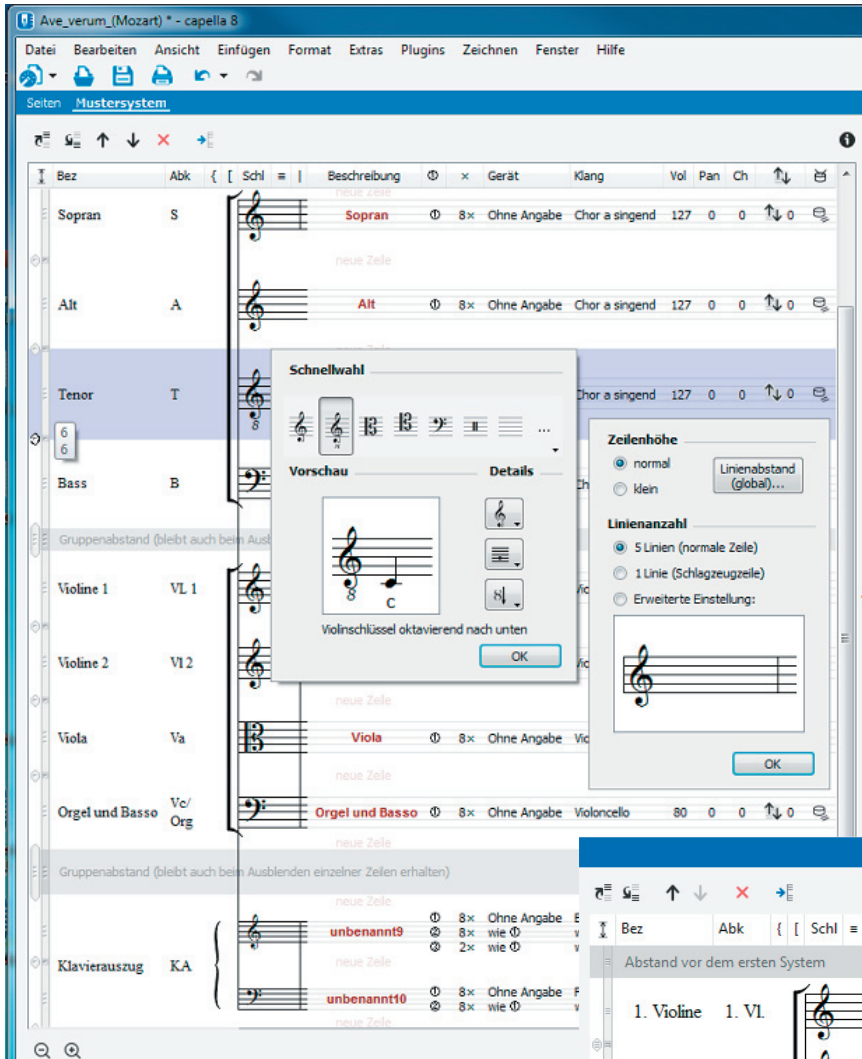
Ave_verum_(Mozart) * - capella 8

Datei Bearbeiten Ansicht Einfügen Format Extras Plugins Zeichnen Fenster Hilfe

Seiten Mustersystem

| Bez | Abk | { [ | Schl | ≡ | Beschreibung | ① | × | Gerät | Klang | Vol | Pan | Ch |
|---|---|---|---|---|---|---|---|---|---|---|---|---|
| | | | | | neue Zeile | | | | | | | |
| Sopran | S | | | | Sopran | ① | 8× | Ohne Angabe | Chor a singend | 127 | 0 | 0 |
| | | | | | neue Zeile | | | | | | | |
| Alt | A | | | | Alt | ① | 8× | Ohne Angabe | Chor a singend | 127 | 0 | 0 |
| | | | | | neue Zeile | | | | | | | |
| Tenor | T | | | | | | | | Chor a singend | 127 | 0 | 0 |
| Bass | B | | | | | | | | Ch | | | |
| Gruppenabstand (bleibt auch beim Ausbl | | | | | | | | | | | | |
| Violine 1 | VL 1 | | | | | | | | Vio | | | |
| Violine 2 | Vl 2 | | | | | | | | Vio | | | |
| | | | | | neue Zeile | | | | | | | |
| Viola | Va | | | | Viola | ① | 8× | Ohne Angabe | Vio | | | |
| | | | | | neue Zeile | | | | | | | |
| Orgel und Basso | Vc/ Org | | | | Orgel und Basso | ① | 8× | Ohne Angabe | Violoncello | 80 | 0 | 0 |
| Gruppenabstand (bleibt auch beim Ausblenden einzelner Zeilen erhalten) | | | | | | | | | | | | |
| Klavierauszug | KA | | | | unbenannt9 | ① ② ③ | 8× 8× 2× | Ohne Angabe wie ① wie ① | | | | |
| | | | | | neue Zeile | | | | | | | |
| | | | | | unbenannt10 | ① ② | 8× 8× | Ohne Angabe wie ① | | | | |
| | | | | | neue Zeile | | | | | | | |

6
6

Schnellwahl
...
Vorschau
Details
C
Violinschlüssel oktavierend nach unten
OK

Zeilenhöhe
normal
klein
Linienabstand (global)...
Linienanzahl
5 Linien (normale Zeile)
1 Linie (Schlagzeugzeile)
Erweiterte Einstellung:
OK

Bez | Abk | { [ | Schl | ≡
Abstand vor dem ersten System
1. Violine 1. Vl.